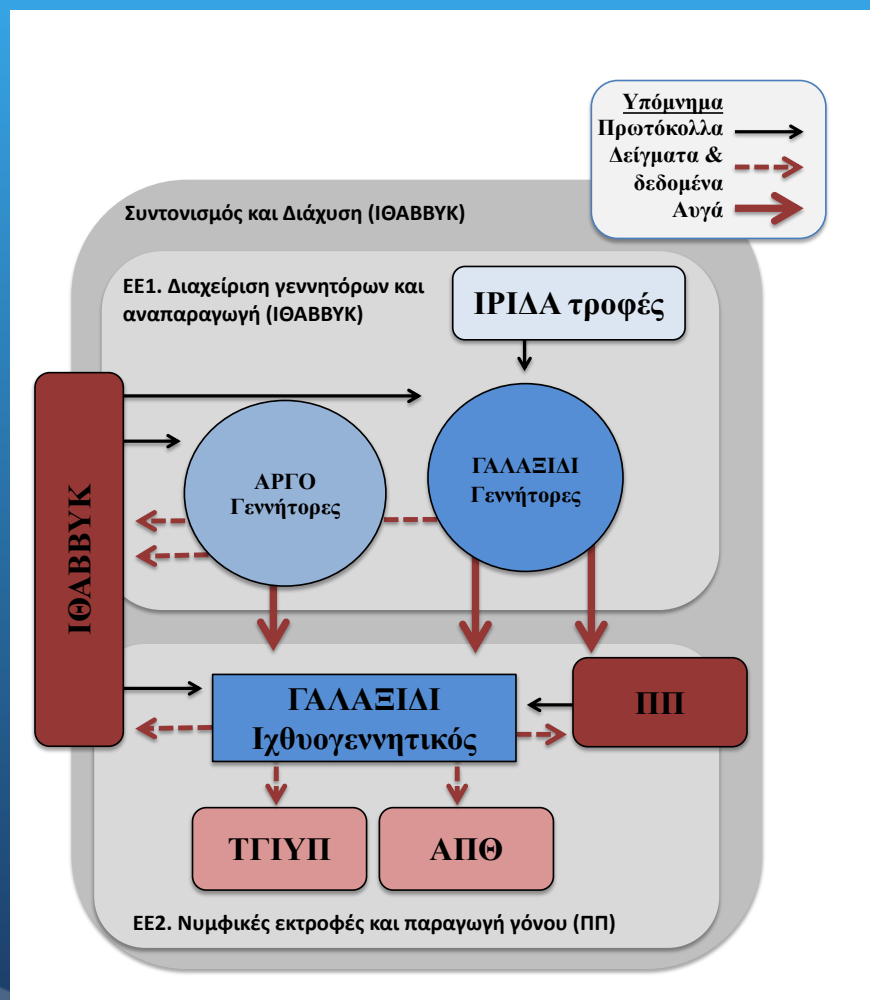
Υπόμνημα
Πρωτόκολλα
Δείγματα & δεδομένα
Αυγά

Συντονισμός και Διάχυση (ΙΘΑΒΒΥΚ)

ΕΕ1. Διαχείριση γεννητόρων και αναπαραγωγή (ΙΘΑΒΒΥΚ)

ΙΡΙΔΑ τροφές

ΙΘΑΒΒΥΚ

ΑΡΓΟ Γεννήτορες

ΓΑΛΑΞΙΔΙ Γεννήτορες

ΓΑΛΑΞΙΔΙ Ιχθυογεννητικός

ΠΠ

ΤΓΙΥΠ

ΑΠΘ

ΕΕ2. Νυμφικές εκτροφές και παραγωγή γόνου (ΠΠ)